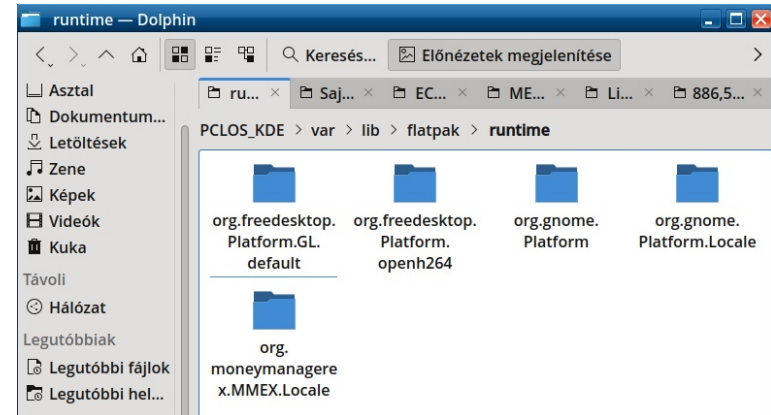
runtime — Dolphin

Keresés...

Előnézetek megjelenítése

Asztal
Dokumentum...
Letöltések
Zene
Képek
Videók
Kuka
Távoli
Hálózat
Legutóbbiak
Legutóbbi fájlok
Legutóbbi hel...

ru... ×
Saj... ×
EC... ×
ME... ×
Li... ×
886,5... ×

PCLOS_KDE > var > lib > flatpak > runtime

org.freedesktop.Platform.GL.default

org.freedesktop.Platform.openh264

org.gnome.Platform

org.gnome.Platform.Locale

org.moneymanagerex.MMEX.Locale